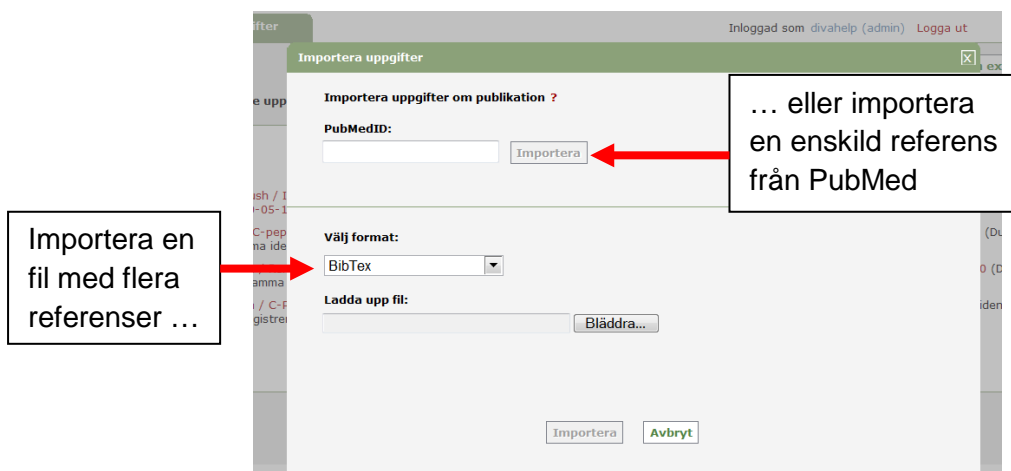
ifter

Inloggad som divahelp (admin) Logga ut

Importera uppgifter

Importera uppgifter om publikation ?

PubMedID:

Importera

… eller importera en enskild referens från PubMed

Importera en fil med flera referenser …

Välj format:

BibTex

Ladda upp fil:

Bläddra...

Importera

Avbryt